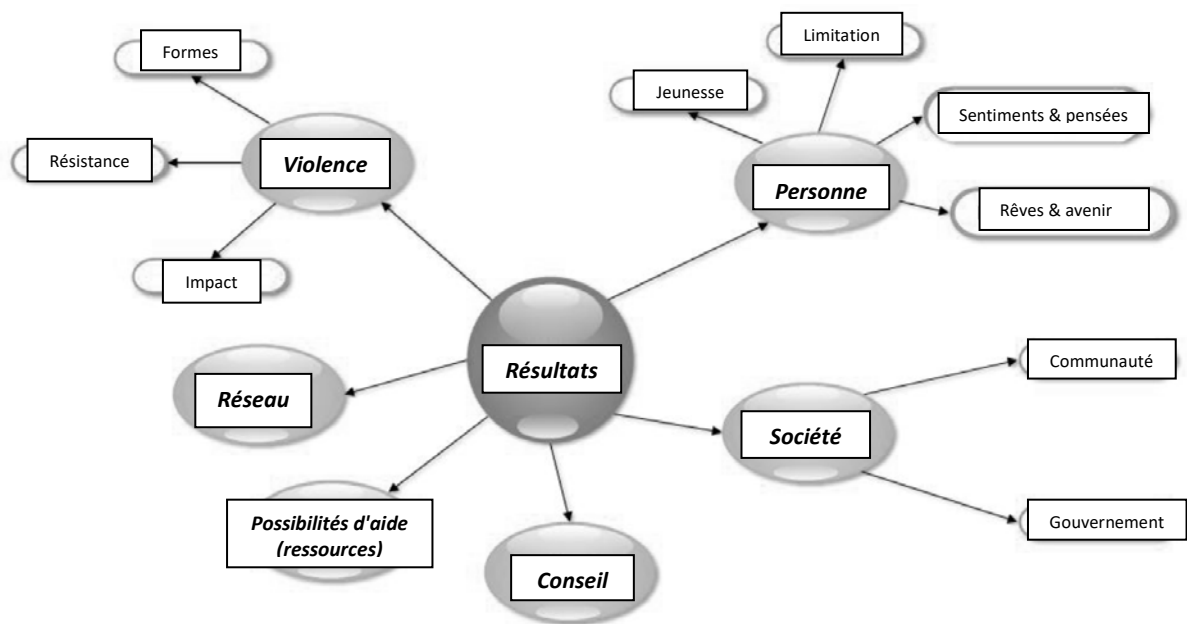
Formes

Résistance

Violence

Impact

Limitation

Jeunesse

Sentiments & pensées

Personne

Rêves & avenir

Résultats

Réseau

Communauté

Société

Gouvernement

Possibilités d'aide (ressources)

Conseil